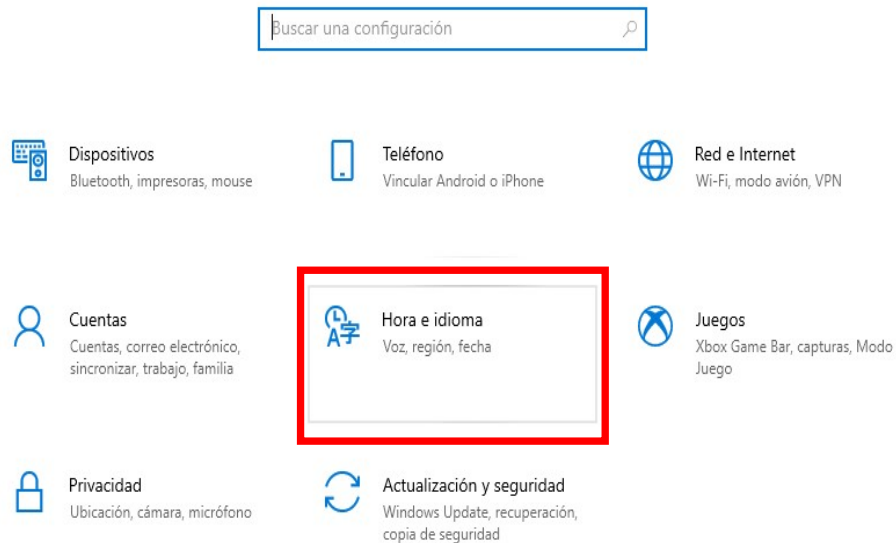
Buscar una configuración

Dispositivos
Bluetooth, impresoras, mouse

Teléfono
Vincular Android o iPhone

Red e Internet
Wi-Fi, modo avión, VPN

Cuentas
Cuentas, correo electrónico, sincronizar, trabajo, familia

Hora e idioma
Voz, región, fecha

Juegos
Xbox Game Bar, capturas, Modo Juego

Privacidad
Ubicación, cámara, micrófono

Actualización y seguridad
Windows Update, recuperación, copia de seguridad